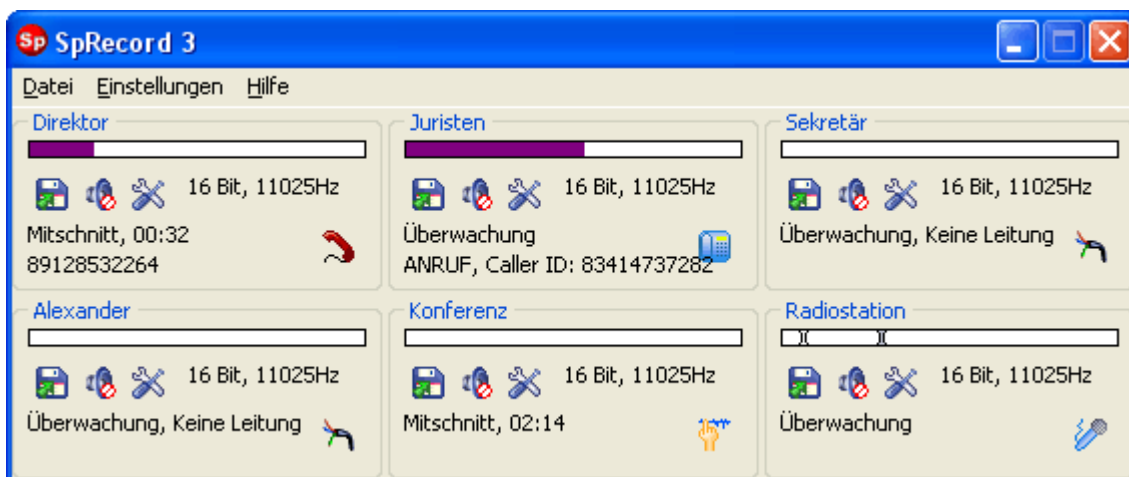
SpRecord 3

Datei Einstellungen Hilfe

Direktor
16 Bit, 11025Hz
Mitschnitt, 00:32
89128532264

Juristen
16 Bit, 11025Hz
Überwachung
ANRUF, Caller ID: 83414737282

Sekretär
16 Bit, 11025Hz
Überwachung, Keine Leitung

Alexander
16 Bit, 11025Hz
Überwachung, Keine Leitung

Konferenz
16 Bit, 11025Hz
Mitschnitt, 02:14

Radiostation
16 Bit, 11025Hz
Überwachung